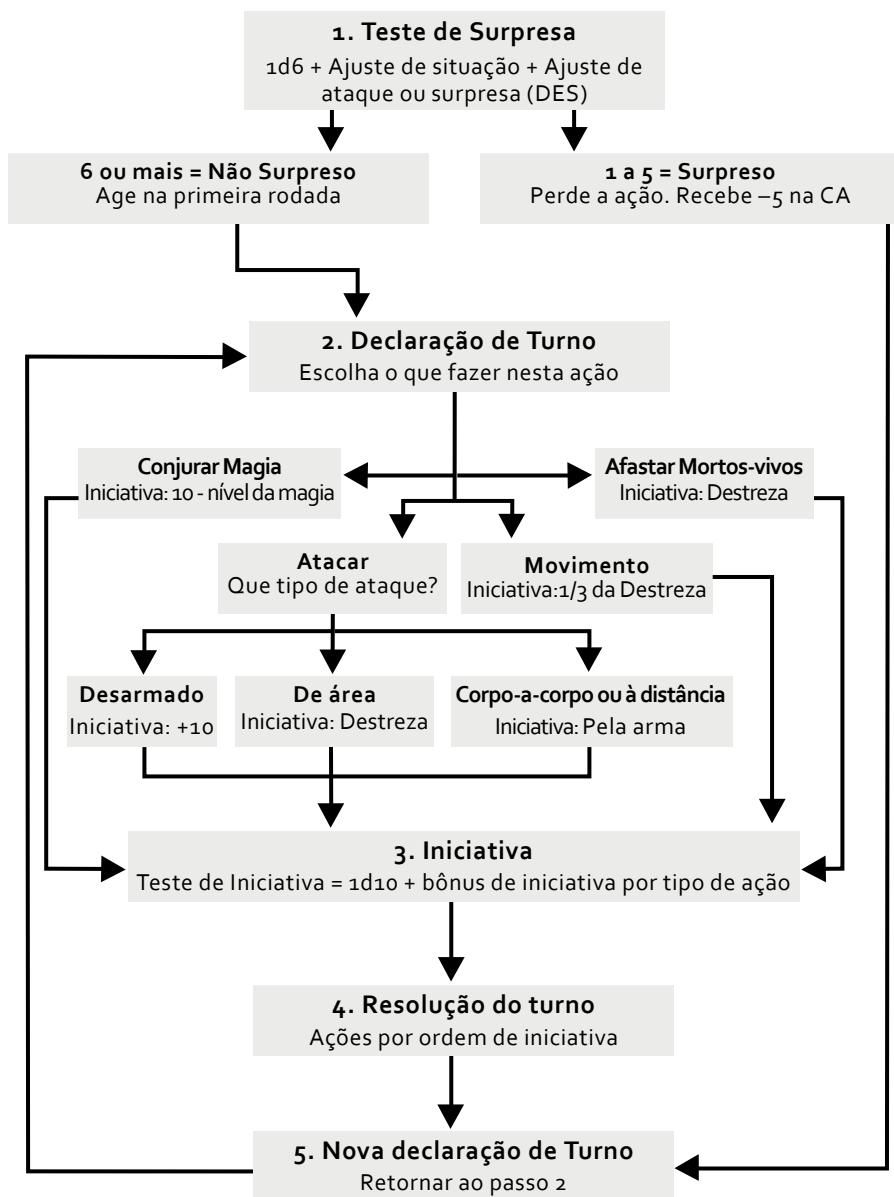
**1. Teste de Surpresa**
1d6 + Ajuste de situação + Ajuste de ataque ou surpresa (DES)

**6 ou mais = Não Surpreso**
Age na primeira rodada

**1 a 5 = Surpreso**
Perde a ação. Recebe –5 na CA

**2. Declaração de Turno**
Escolha o que fazer nesta ação

**Conjurar Magia**
Iniciativa: 10 - nível da magia

**Afastar Mortos-vivos**
Iniciativa: Destreza

**Atacar**
Que tipo de ataque?

**Movimento**
Iniciativa:1/3 da Destreza

**Desarmado**
Iniciativa: +10

**De área**
Iniciativa: Destreza

**Corpo-a-corpo ou à distância**
Iniciativa: Pela arma

**3. Iniciativa**
Teste de Iniciativa = 1d10 + bônus de iniciativa por tipo de ação

**4. Resolução do turno**
Ações por ordem de iniciativa

**5. Nova declaração de Turno**
Retornar ao passo 2